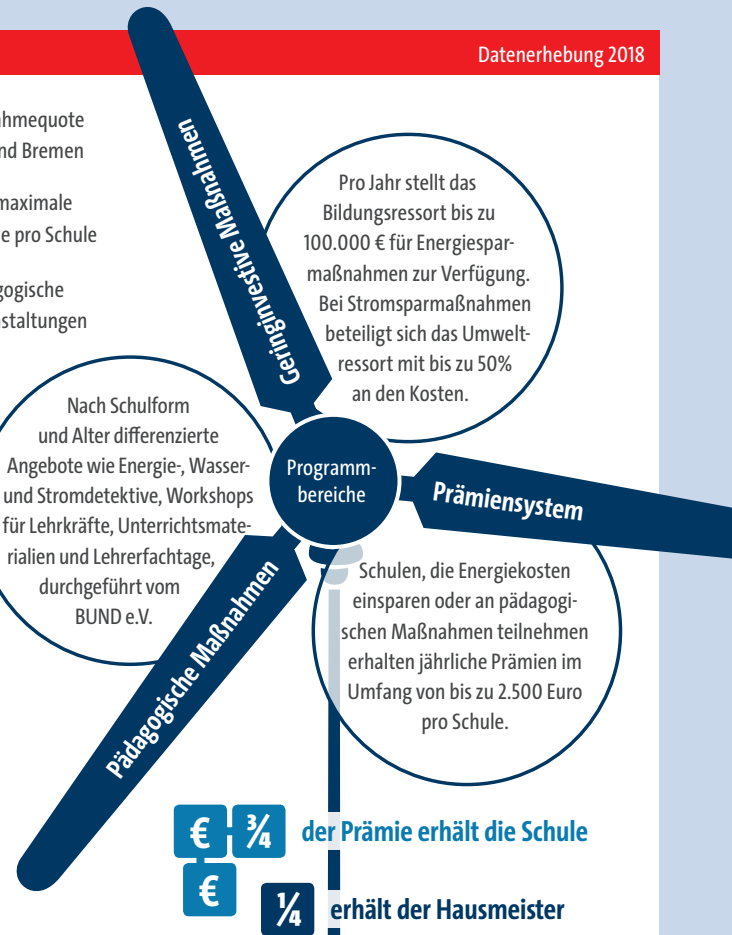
Datenerhebung 2018

hmequote
nd Bremen

maximale
e pro Schule

ogische
staltungen

Geringinvestive Maßnahmen

Pro Jahr stellt das Bildungsressort bis zu 100.000 € für Energiesparmaßnahmen zur Verfügung. Bei Stromsparmaßnahmen beteiligt sich das Umweltressort mit bis zu 50% an den Kosten.

Nach Schulform und Alter differenzierte Angebote wie Energie-, Wasser- und Stromdetektive, Workshops für Lehrkräfte, Unterrichtsmaterialien und Lehrerfachtage, durchgeführt vom BUND e.V.

Programmbereiche

Prämiensystem

Schulen, die Energiekosten einsparen oder an pädagogischen Maßnahmen teilnehmen erhalten jährliche Prämien im Umfang von bis zu 2.500 Euro pro Schule.

Pädagogische Maßnahmen

€ $\frac{3}{4}$ der Prämie erhält die Schule

€ $\frac{1}{4}$ erhält der Hausmeister